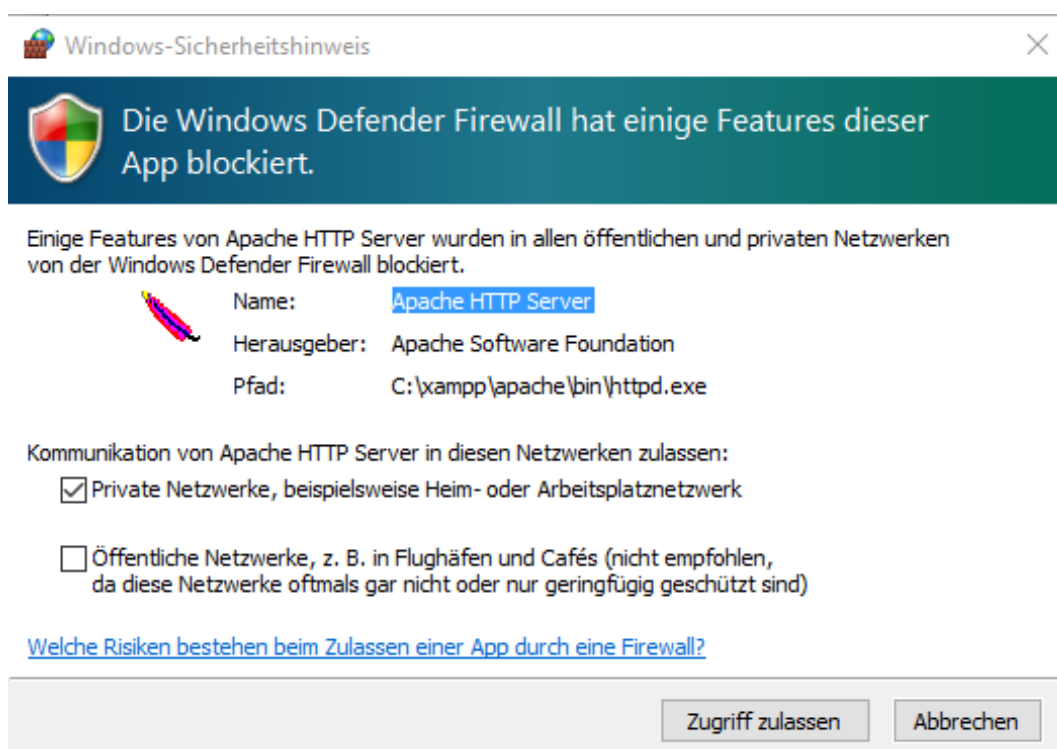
Windows-Sicherheitshinweis

Die Windows Defender Firewall hat einige Features dieser App blockiert.

Einige Features von Apache HTTP Server wurden in allen öffentlichen und privaten Netzwerken von der Windows Defender Firewall blockiert.

Name: Apache HTTP Server

Herausgeber: Apache Software Foundation

Pfad: C:\xampp\apache\bin\httpd.exe

Kommunikation von Apache HTTP Server in diesen Netzwerken zulassen:

Private Netzwerke, beispielsweise Heim- oder Arbeitsplatznetzwerk

Öffentliche Netzwerke, z. B. in Flughäfen und Cafés (nicht empfohlen, da diese Netzwerke oftmals gar nicht oder nur geringfügig geschützt sind)

Welche Risiken bestehen beim Zulassen einer App durch eine Firewall?

Zugriff zulassen

Abbrechen